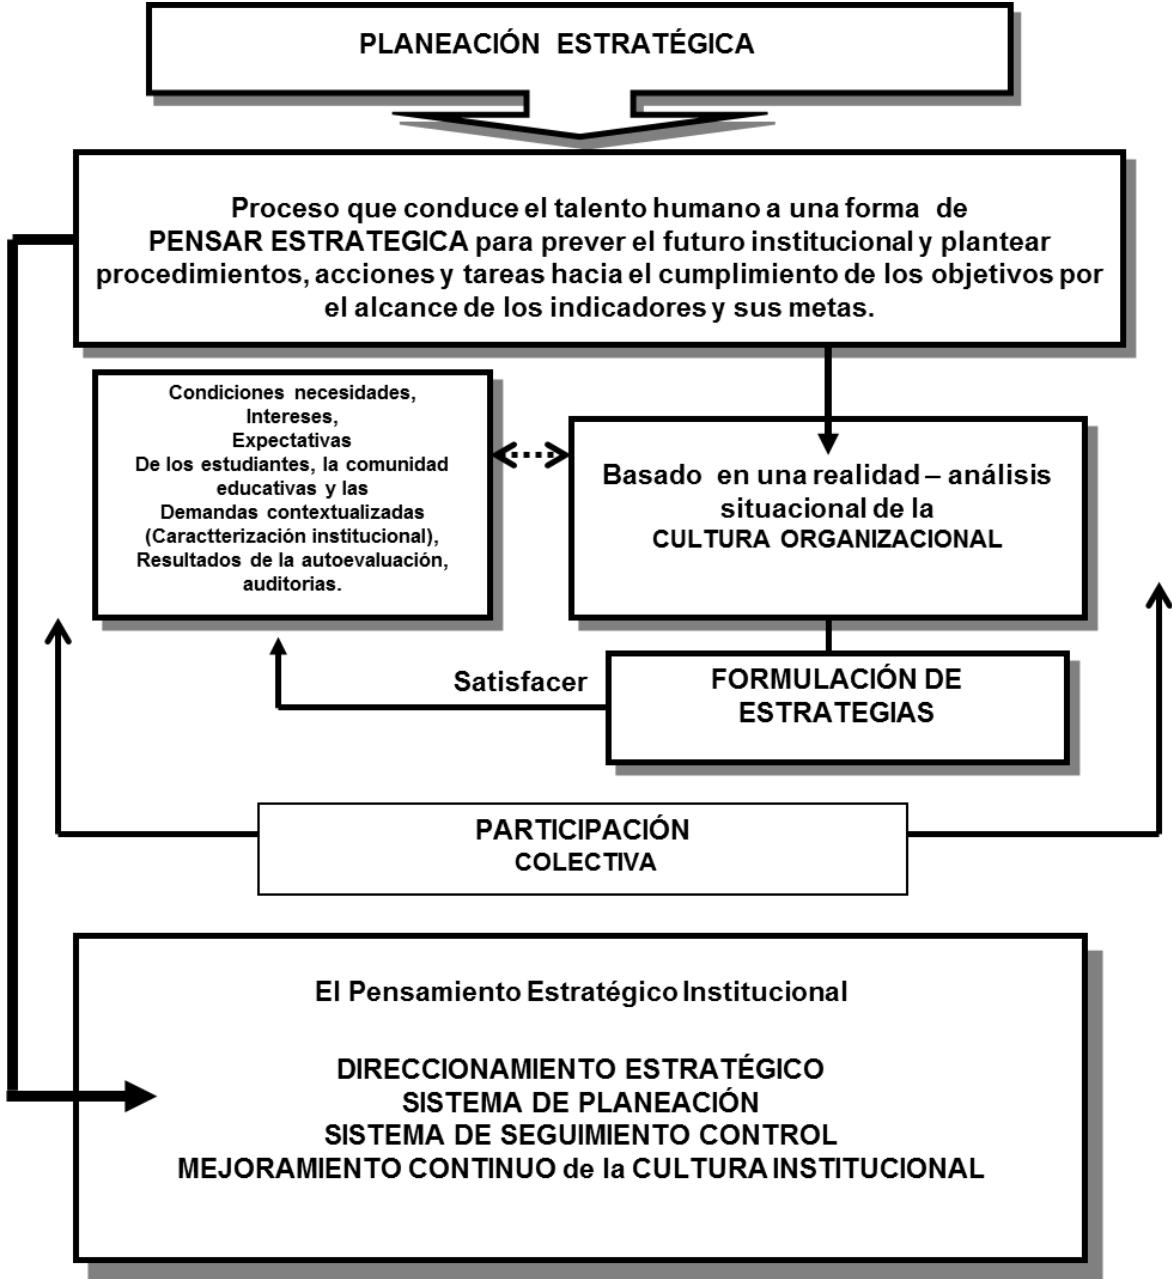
PLANEACIÓN ESTRATÉGICA

Proceso que conduce el talento humano a una forma de PENSAR ESTRATEGICA para prever el futuro institucional y plantear procedimientos, acciones y tareas hacia el cumplimiento de los objetivos por el alcance de los indicadores y sus metas.

Condiciones necesidades, Intereses, Expectativas De los estudiantes, la comunidad educativas y las Demandas contextualizadas (Caractterización institucional), Resultados de la autoevaluación, auditorias.

Basado en una realidad – análisis situacional de la CULTURA ORGANIZACIONAL

Satisfacer

FORMULACIÓN DE ESTRATEGIAS

PARTICIPACIÓN COLECTIVA

El Pensamiento Estratégico Institucional

DIRECCIONAMIENTO ESTRATÉGICO
SISTEMA DE PLANEACIÓN
SISTEMA DE SEGUIMIENTO CONTROL
MEJORAMIENTO CONTINUO de la CULTURA INSTITUCIONAL